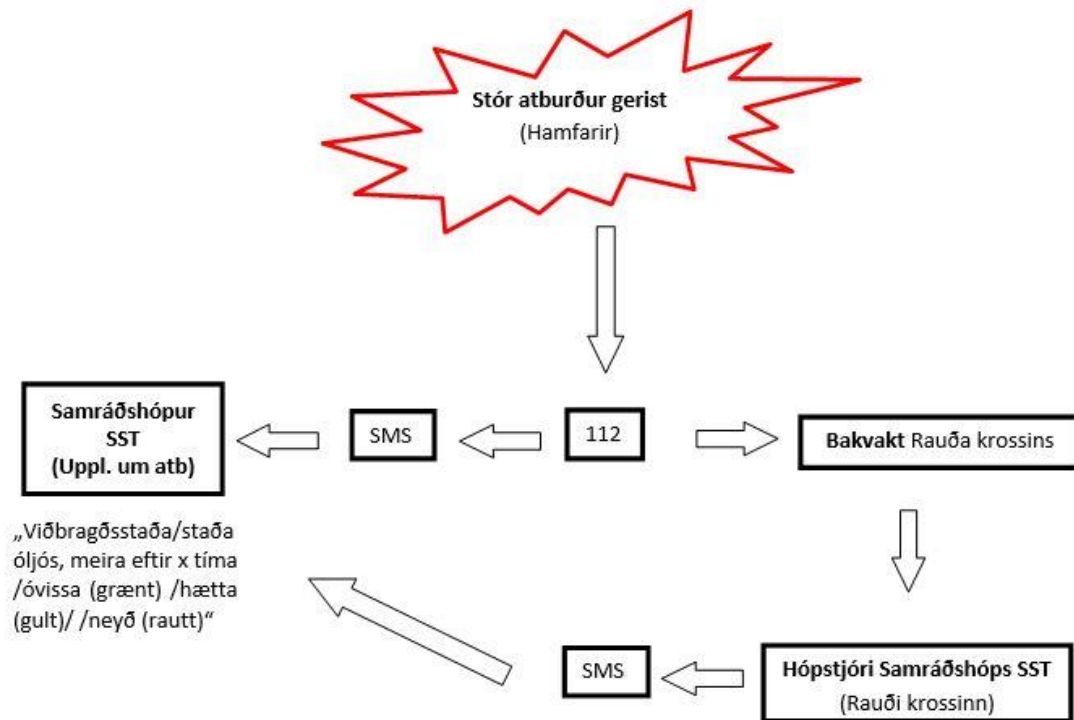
Stór atburður gerist
(Hamfarir)

Samráðshópur SST (Uppl. um atb)

SMS

112

Bakvakt Rauða krossins

„Viðbragðsstaða/staða óljós, meira eftir x tíma /óvissa (grænt) /hætta (gult)/ /neyð (rautt)“

SMS

Hópstjóri Samráðshóps SST (Rauði krossinn)